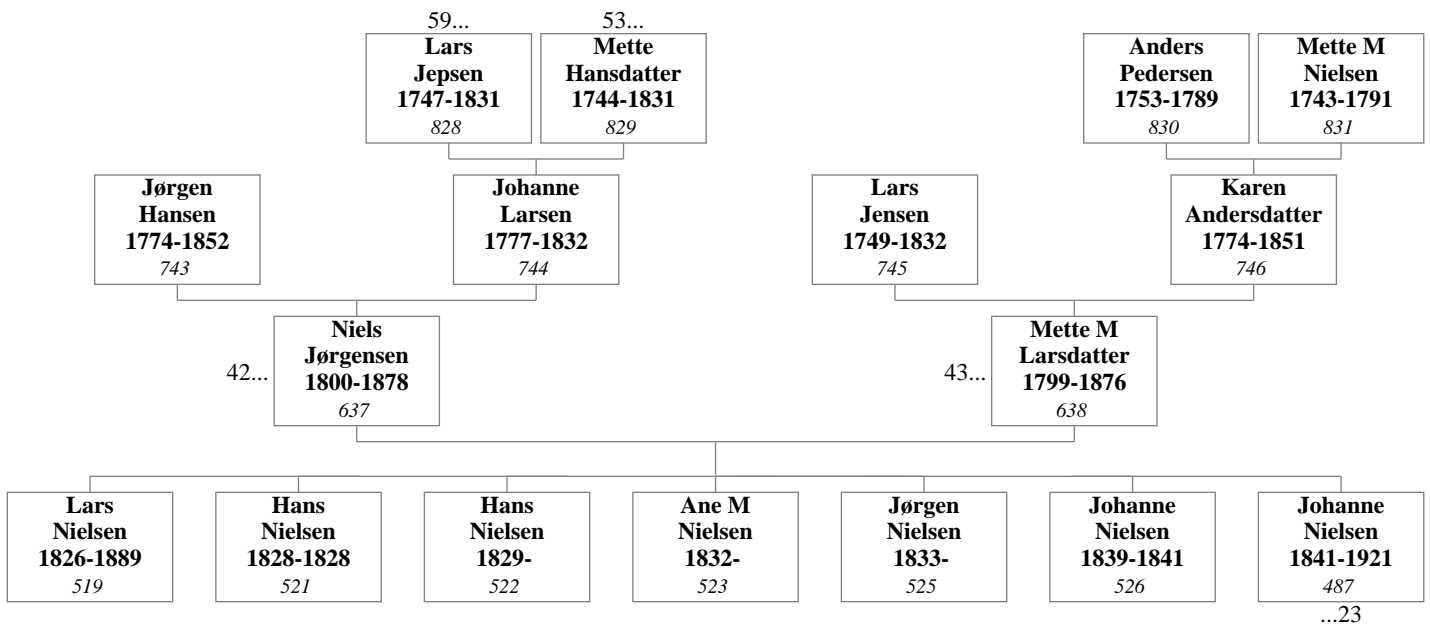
59...
Lars Jepsen 1747-1831
828

53...
Mette Hansdatter 1744-1831
829

Anders Pedersen 1753-1789
830

Mette M Nielsen 1743-1791
831

Jørgen Hansen 1774-1852
743

Johanne Larsen 1777-1832
744

Lars Jensen 1749-1832
745

Karen Andersdatter 1774-1851
746

42...
Niels Jørgensen 1800-1878
637

43...
Mette M Larsdatter 1799-1876
638

Lars Nielsen 1826-1889
519

Hans Nielsen 1828-1828
521

Hans Nielsen 1829-
522

Ane M Nielsen 1832-
523

Jørgen Nielsen 1833-
525

Johanne Nielsen 1839-1841
526

Johanne Nielsen 1841-1921
487
...23